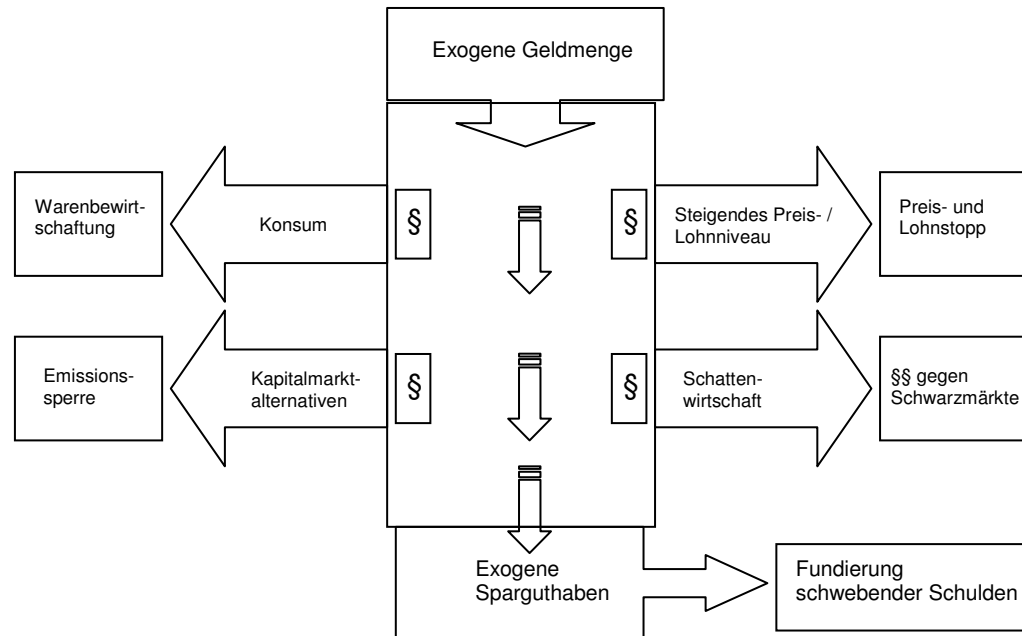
Exogene Geldmenge

Warenbewirtschaftung

Konsum

§

§

Steigendes Preis- / Lohnniveau

Preis- und Lohnstopp

Emissionssperre

Kapitalmarktalternativen

§

§

Schattenwirtschaft

§§ gegen Schwarzmärkte

Exogene Sparguthaben

Fundierung schwebender Schulden